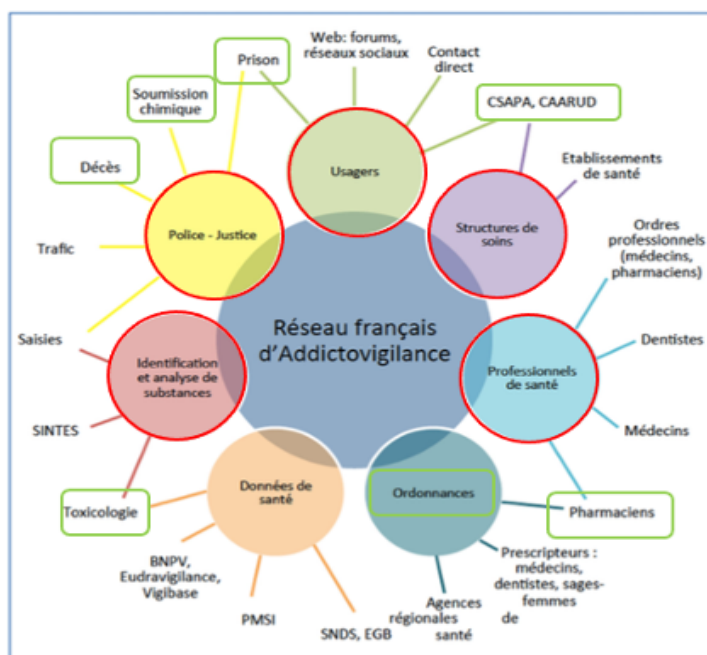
Réseau français d'Addictovigilance

Usagers

Web: forums, réseaux sociaux

Contact direct

Prison

CSAPA, CAARUD

Structures de soins

Etablissements de santé

Soumission chimique

Décès

Police - Justice

Trafic

Saisies

Ordres professionnels (médecins, pharmaciens)

Professionnels de santé

Dentistes

Médecins

Pharmaciens

Identification et analyse de substances

SINTES

Toxicologie

Données de santé

BNPV, Eudravigilance, Vigibase

PMSI

SNDS, EGB

Ordonnances

Prescripteurs : médecins, dentistes, sages-femmes

Agences régionales de santé